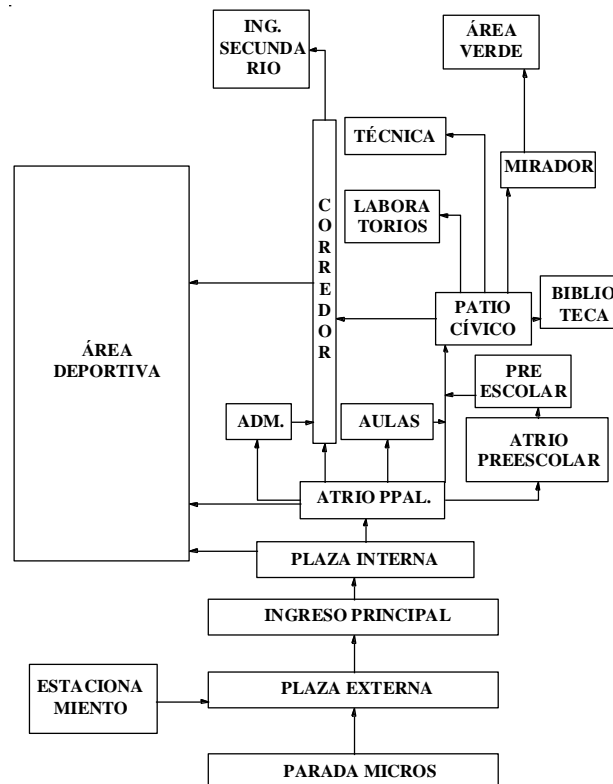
ING. SECUNDARIO

ÁREA VERDE

TÉCNICA

MIRADOR

LABORATORIOS

CORREDOR

ÁREA DEPORTIVA

PATIO CÍVICO

BIBLIOTECA

PRE ESCOLAR

ADM.

AULAS

ATRIO PREESCOLAR

ATRIO PPAL.

PLAZA INTERNA

INGRESO PRINCIPAL

ESTACIONAMIENTO

PLAZA EXTERNA

PARADA MICROS